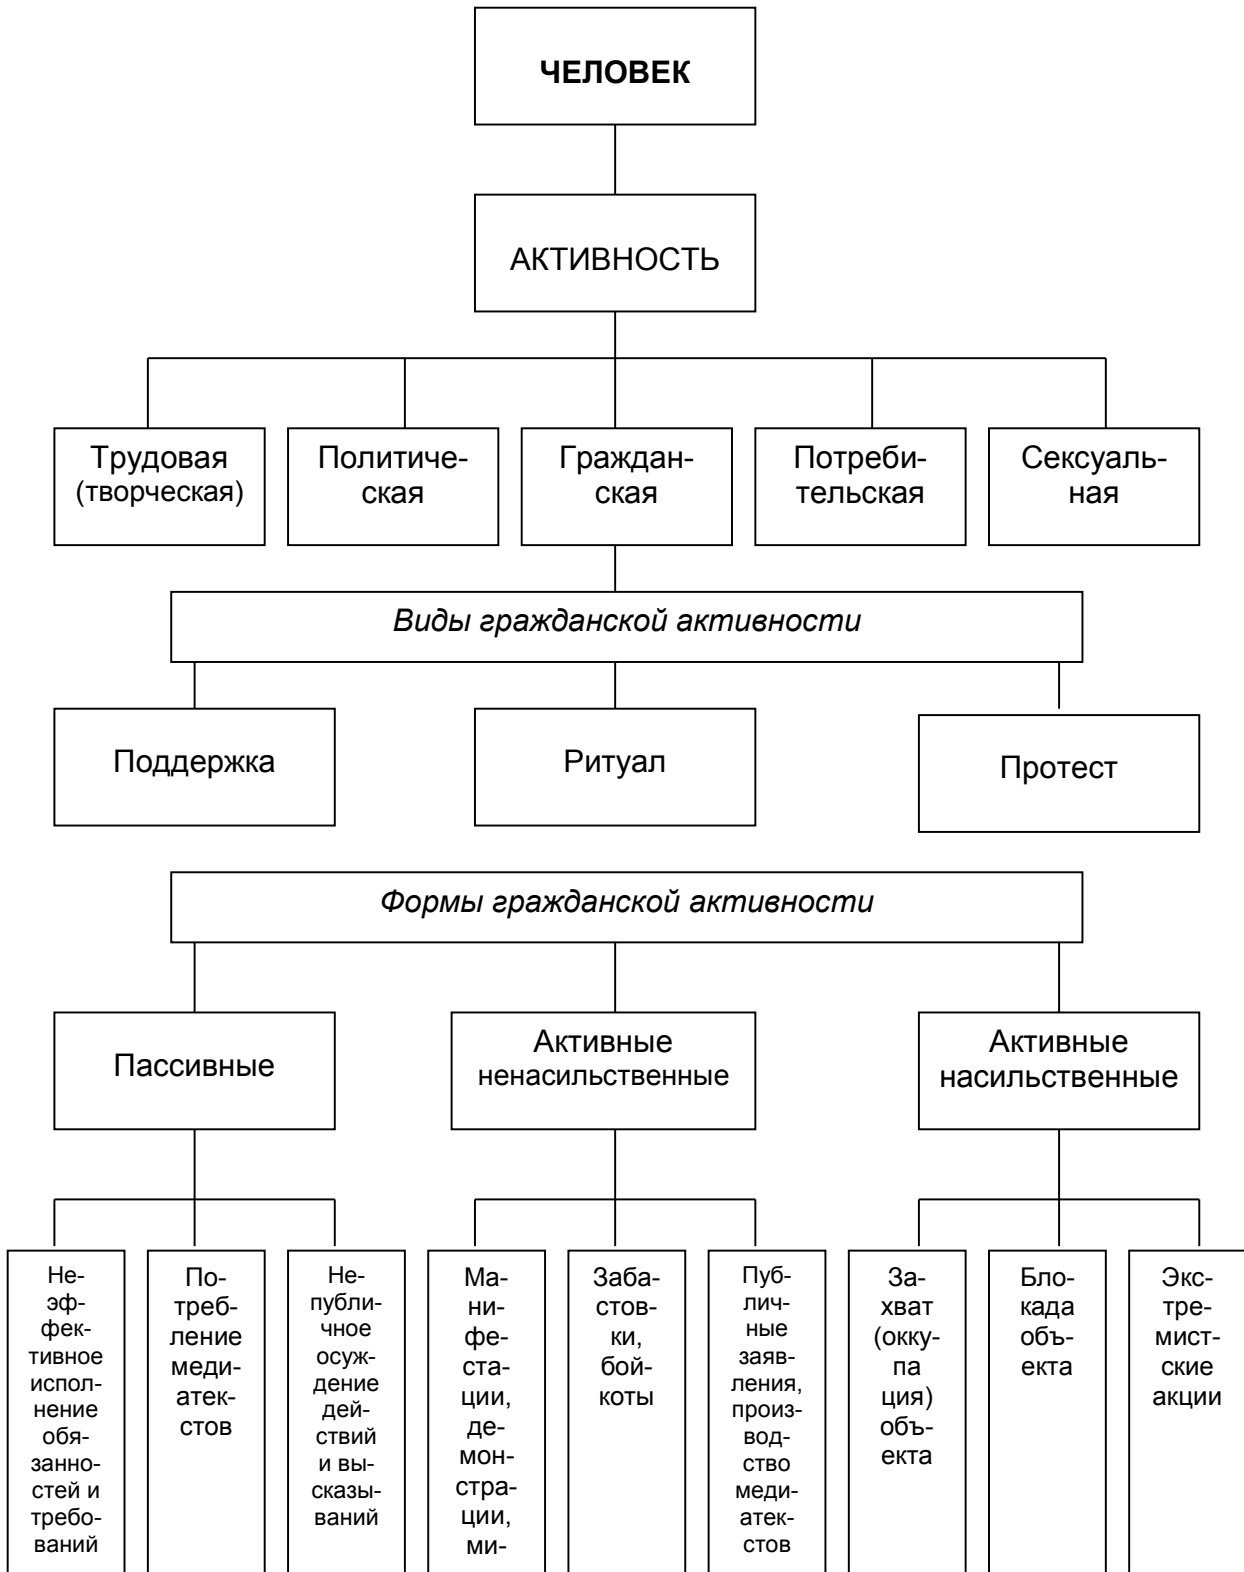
ЧЕЛОВЕК

АКТИВНОСТЬ

Трудовая (творческая)

Политическая

Гражданская

Потребительская

Сексуальная

Виды гражданской активности

Поддержка

Ритуал

Протест

Формы гражданской активности

Пассивные

Активные ненасильственные

Активные насильственные

Неэффективное исполнение обязанностей и требований

Потребление медиатекстов

Непубличное осуждение действий и высказываний

Манифестации, демонстрации, ми-

Забастовки, бойкоты

Публичные заявления, производство медиатекстов

Захват (оккупация) объекта

Блокада объекта

Экстремистские акции